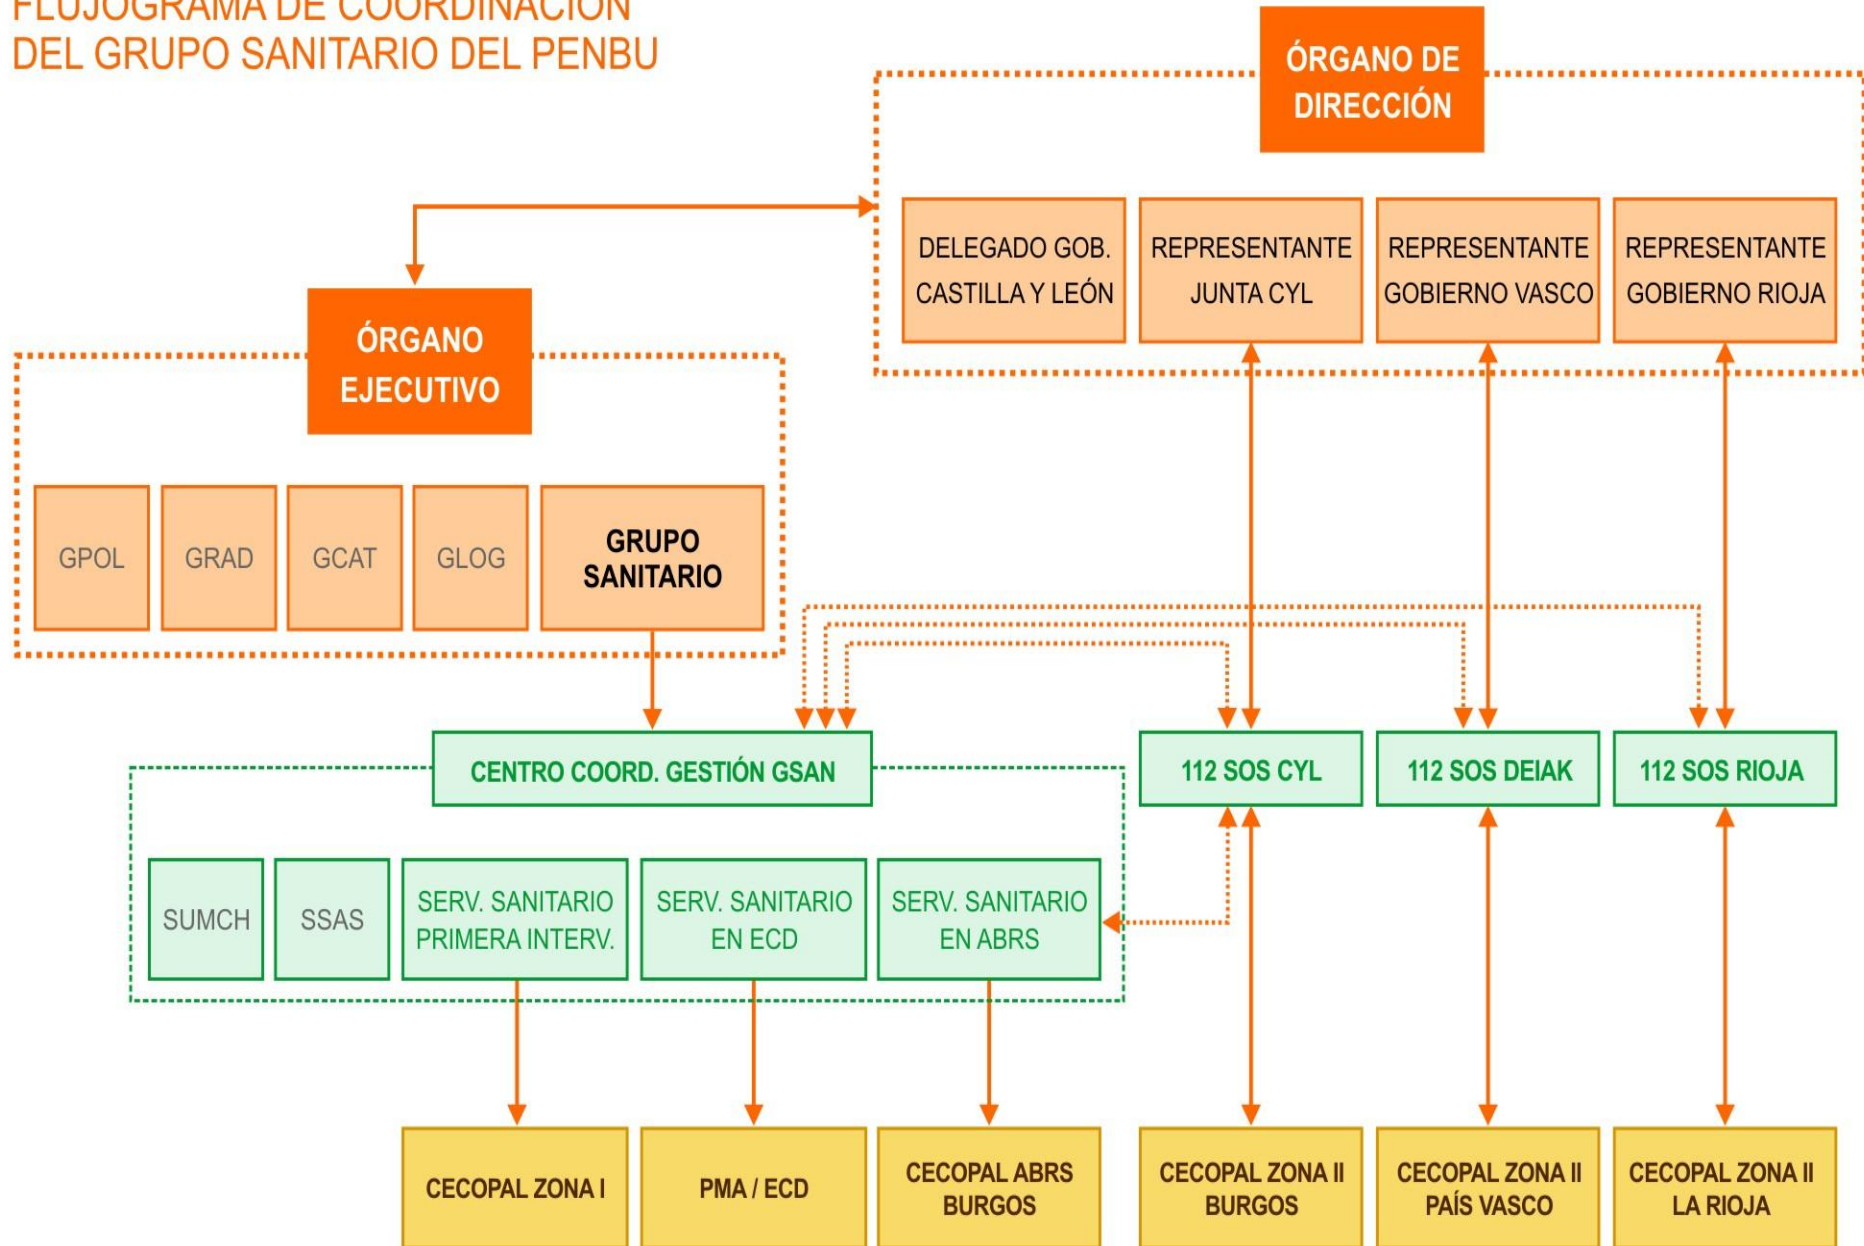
FLUJOGRAMA DE COORDINACIÓN
DEL GRUPO SANITARIO DEL PENBU

ÓRGANO DE DIRECCIÓN

DELEGADO GOB. CASTILLA Y LEÓN

REPRESENTANTE JUNTA CYL

REPRESENTANTE GOBIERNO VASCO

REPRESENTANTE GOBIERNO RIOJA

ÓRGANO EJECUTIVO

GPOL

GRAD

GCAT

GLOG

GRUPO SANITARIO

CENTRO COORD. GESTIÓN GSAN

112 SOS CYL

112 SOS DEIAK

112 SOS RIOJA

SUMCH

SSAS

SERV. SANITARIO PRIMERA INTERV.

SERV. SANITARIO EN ECD

SERV. SANITARIO EN ABRS

CECOPAL ZONA I

PMA / ECD

CECOPAL ABRS BURGOS

CECOPAL ZONA II BURGOS

CECOPAL ZONA II PAÍS VASCO

CECOPAL ZONA II LA RIOJA